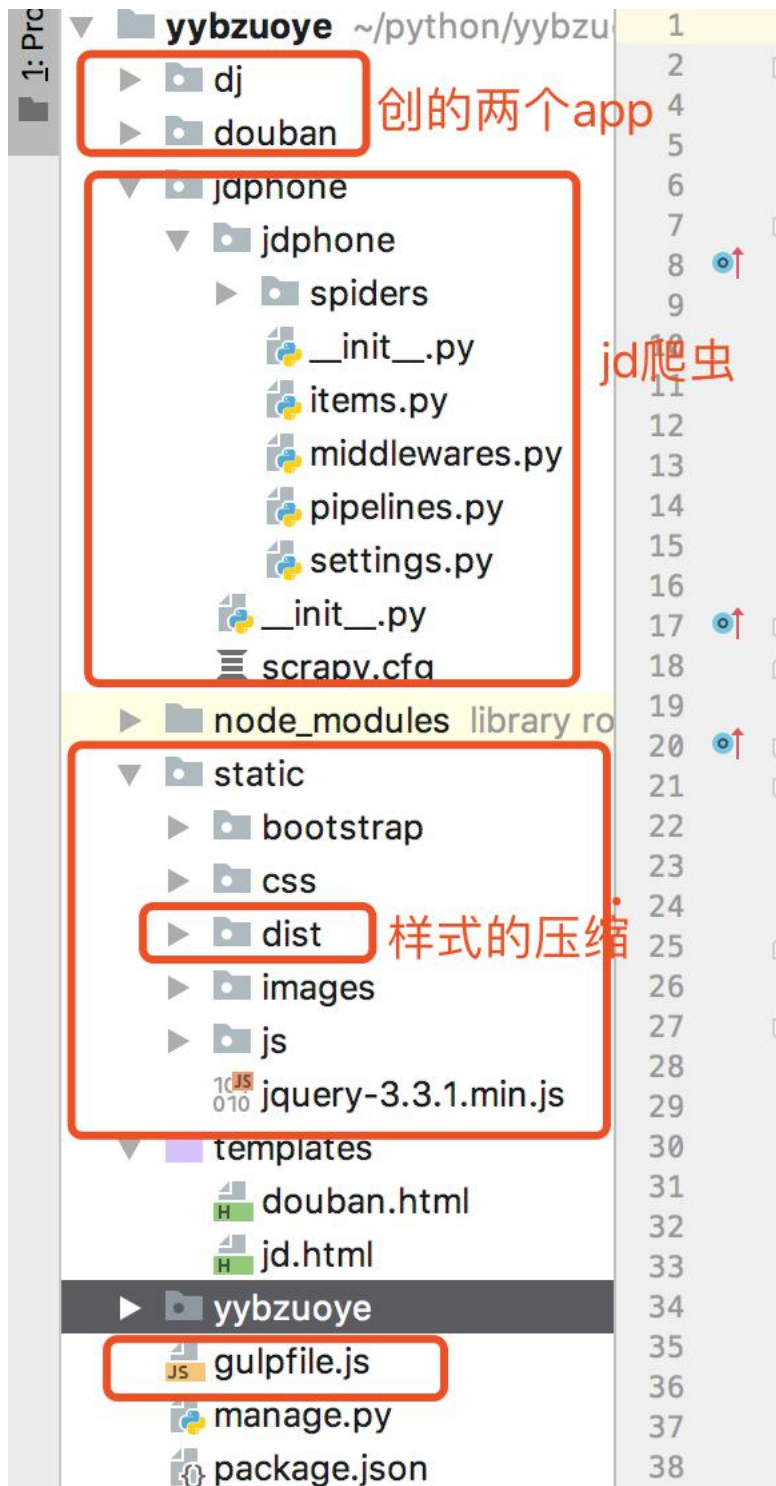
1: Pro

yybzuoye ~/python/yybzu
dj
douban
创的两个app
jdphone
jdphone
spiders
__init__.py
items.py
middlewares.py
pipelines.py
settings.py
__init__.py
scrapy.cfg
jd爬虫
node_modules library ro
static
bootstrap
css
dist
样式的压缩
images
js
jquery-3.3.1.min.js
templates
douban.html
jd.html
yybzuoye
gulpfile.js
manage.py
package.json

1
2
4
5
6
7
8
9
10
11
12
13
14
15
16
17
18
19
20
21
22
23
24
25
26
27
28
29
30
31
32
33
34
35
36
37
38